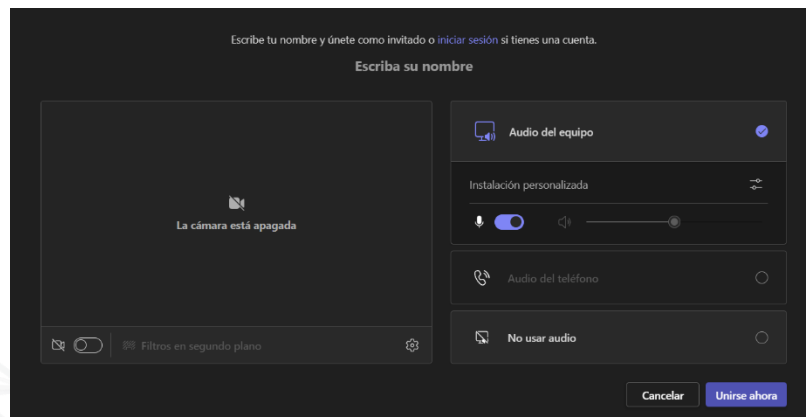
Escribe tu nombre y únete como invitado o iniciar sesión si tienes una cuenta.

Escriba su nombre

La cámara está apagada

Filtros en segundo plano

Audio del equipo

Instalación personalizada

Audio del teléfono

No usar audio

Cancelar

Unirse ahora